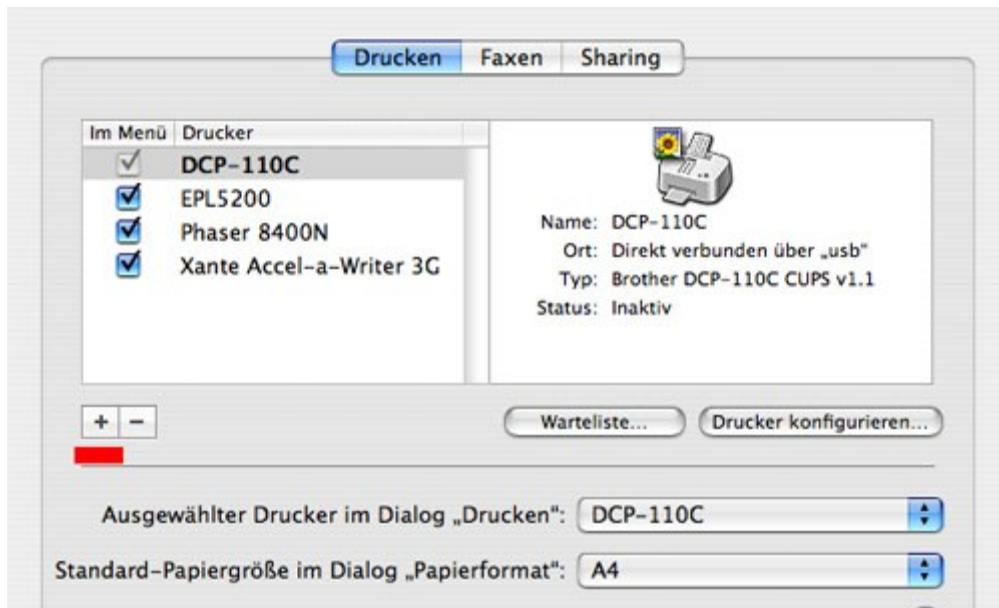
Drucken Faxen Sharing

| Im Menü | Drucker |
|---|---|
| ☑ | DCP-110C |
| ☑ | EPL5200 |
| ☑ | Phaser 8400N |
| ☑ | Xante Accel-a-Writer 3G |

Name: DCP-110C
Ort: Direkt verbunden über „usb"
Typ: Brother DCP-110C CUPS v1.1
Status: Inaktiv

+ −

Warteliste... Drucker konfigurieren...

Ausgewählter Drucker im Dialog „Drucken": DCP-110C

Standard-Papiergröße im Dialog „Papierformat": A4